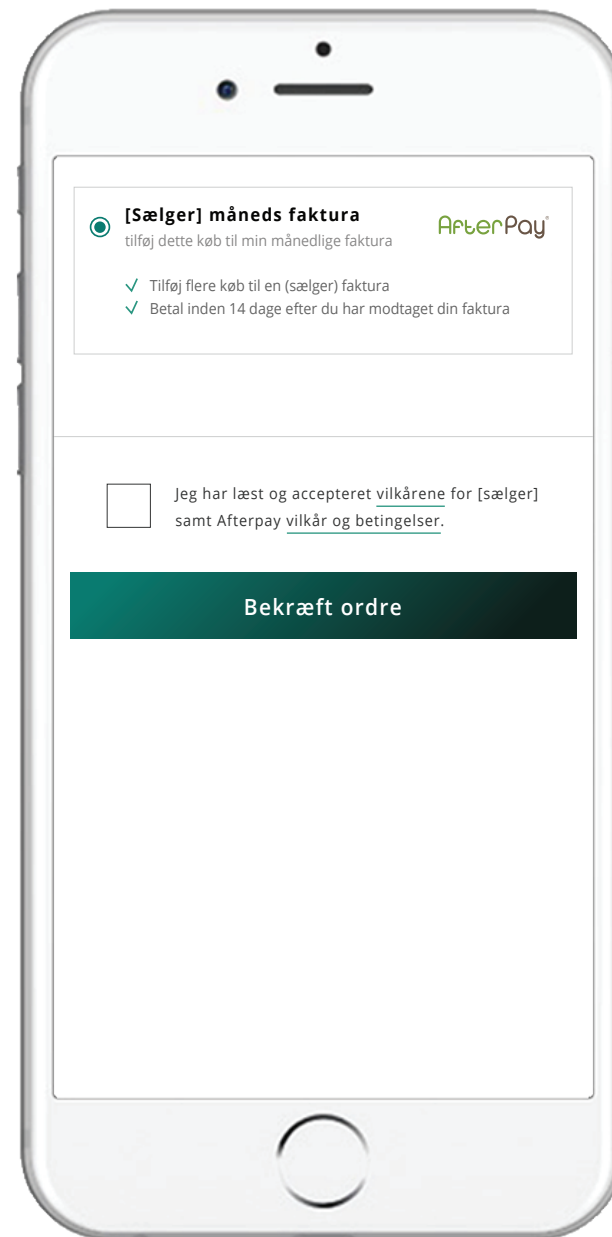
[Sælger] måneds faktura
tilføj dette køb til min månedlige faktura

AfterPay

√ Tilføj flere køb til en (sælger) faktura
√ Betal inden 14 dage efter du har modtaget din faktura

Jeg har læst og accepteret vilkårene for [sælger] samt Afterpay vilkår og betingelser.

Bekræft ordre